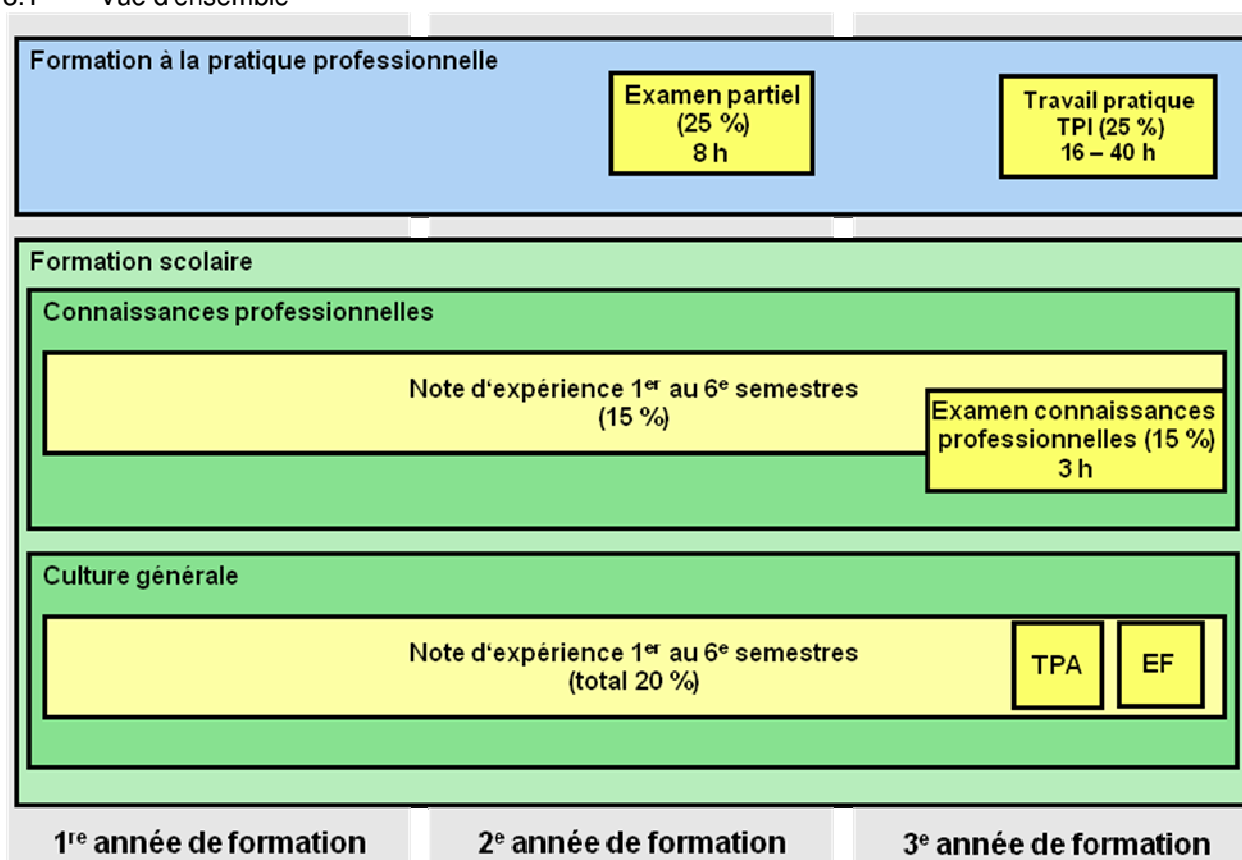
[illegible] Vue d'ensemble

Formation à la pratique professionnelle

Examen partiel (25 %) 8 h

Travail pratique TPI (25 %) 16 – 40 h

Formation scolaire

Connaissances professionnelles

Note d'expérience 1$^{er}$ au 6$^{e}$ semestres (15 %)

Examen connaissances professionnelles (15 %) 3 h

Culture générale

Note d'expérience 1$^{er}$ au 6$^{e}$ semestres (total 20 %)

TPA

EF

1$^{re}$ année de formation

2$^{e}$ année de formation

3$^{e}$ année de formation